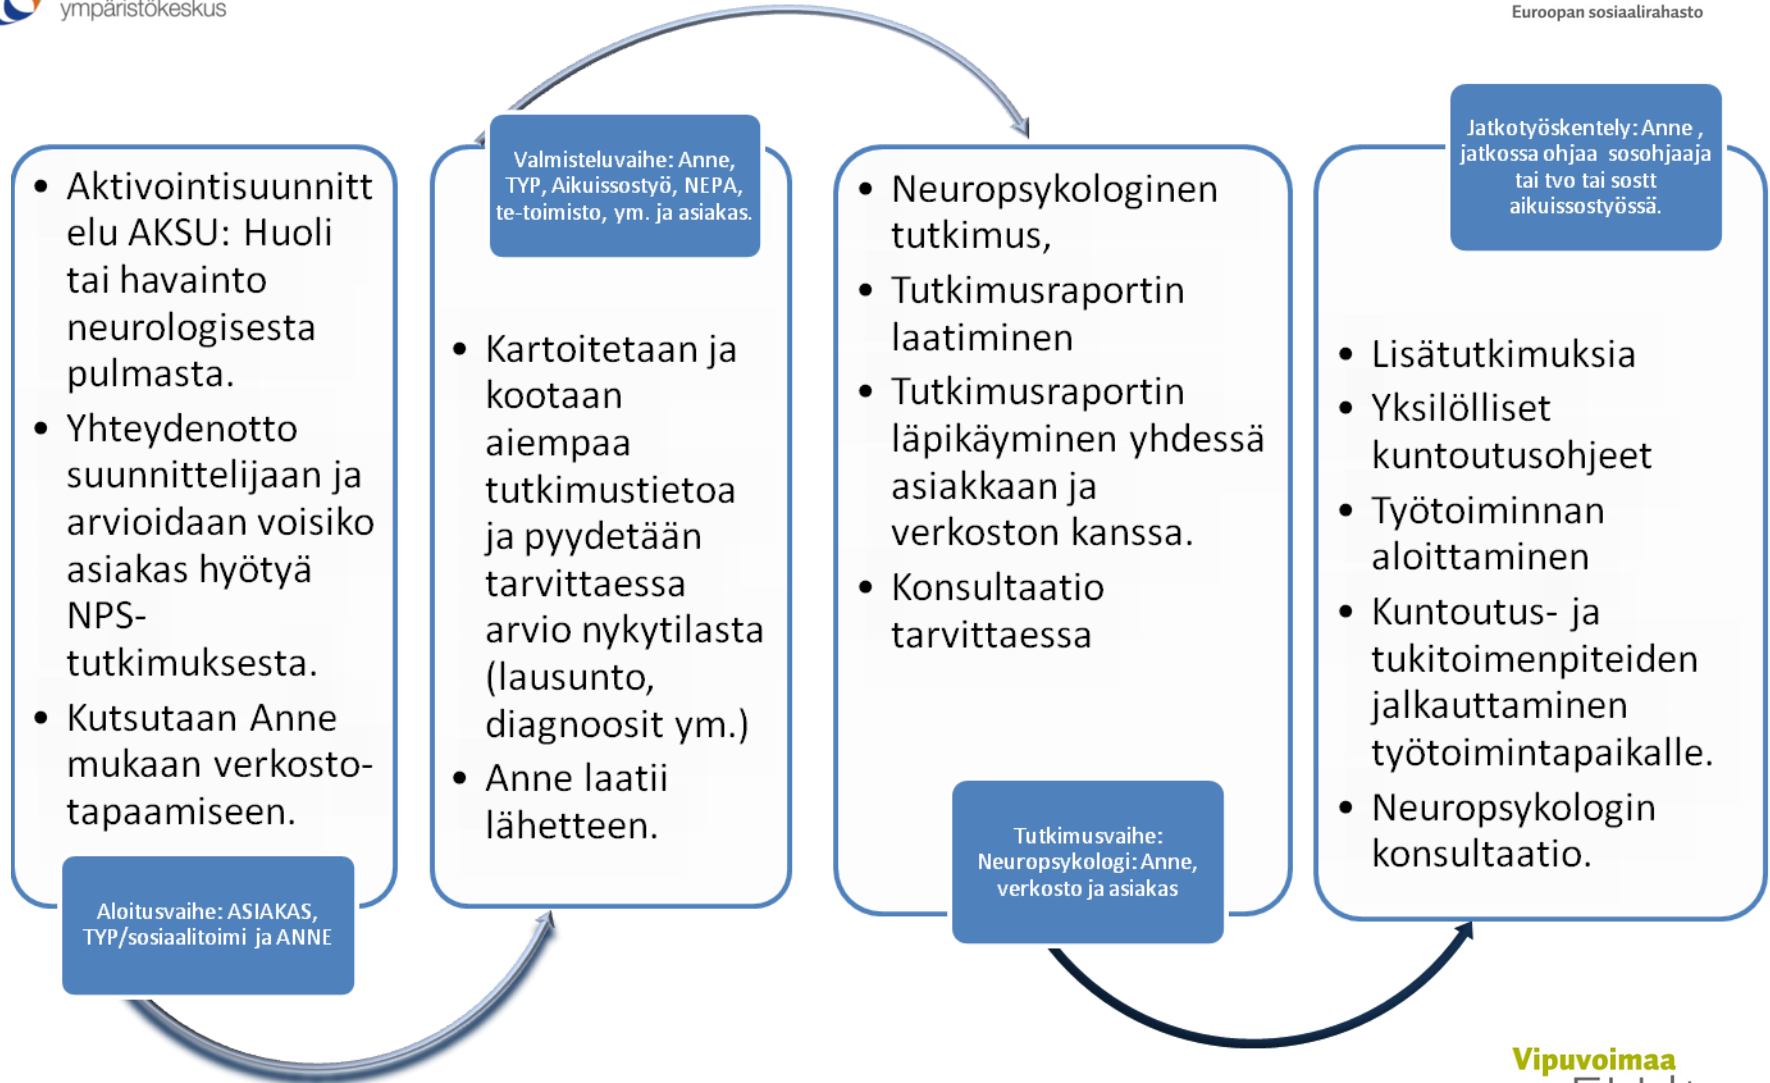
ympäristökeskus

Euroopan sosiaalirahasto

- Aktivointisuunnittelu AKSU: Huoli tai havainto neurologisesta pulmasta.
- Yhteydenotto suunnittelijaan ja arvioidaan voisiko asiakas hyötyä NPS-tutkimuksesta.
- Kutsutaan Anne mukaan verkosto-tapaamiseen.

Aloitusvaihe: ASIAKAS, TYP/sosiaalitoimi ja ANNE

Valmisteluvaihe: Anne, TYP, Aikuissostyö, NEPA, te-toimisto, ym. ja asiakas.

- Kartoitetaan ja kootaan aiempaa tutkimustietoa ja pyydetään tarvittaessa arvio nykytilasta (lausunto, diagnoosit ym.)
- Anne laatii lähetteen.

- Neuropsykologinen tutkimus,
- Tutkimusraportin laatiminen
- Tutkimusraportin läpikäyminen yhdessä asiakkaan ja verkoston kanssa.
- Konsultaatio tarvittaessa

Tutkimusvaihe: Neuropsykologi: Anne, verkosto ja asiakas

Jatkotyöskentely: Anne , jatkossa ohjaa sosohjaaja tai tvo tai sostt aikuissostyössä.

- Lisätutkimuksia
- Yksilölliset kuntoutusohjeet
- Työtoiminnan aloittaminen
- Kuntoutus- ja tukitoimenpiteiden jalkauttaminen työtoimintapaikalle.
- Neuropsykologin konsultaatio.

Vipuvoimaa